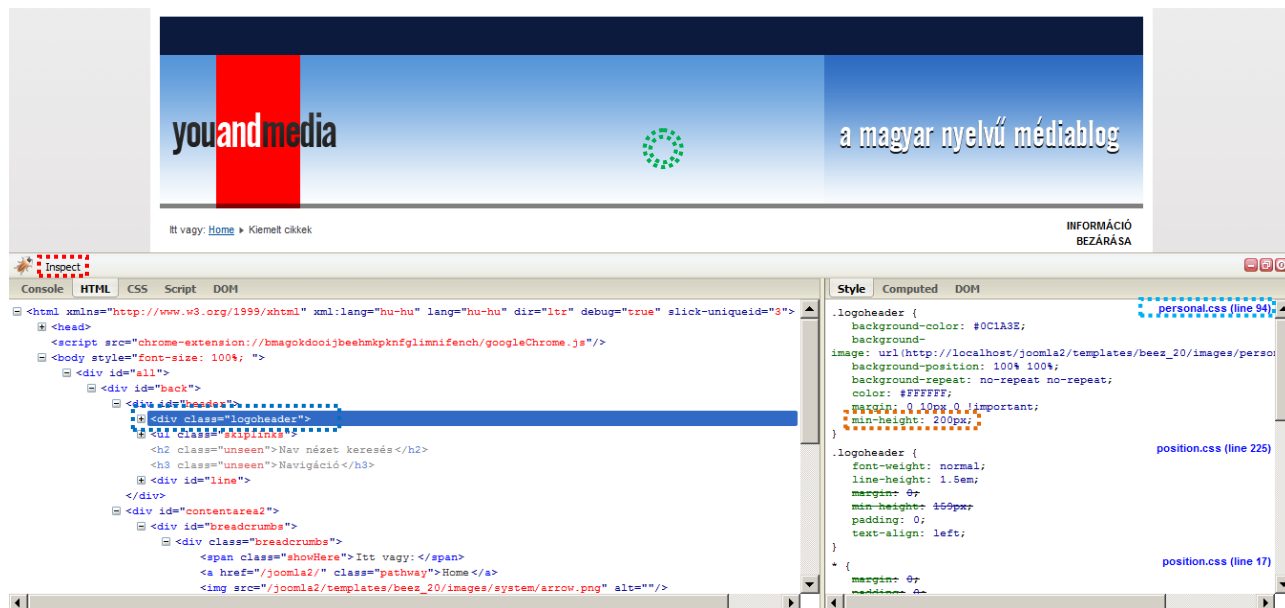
youandmedia

a magyar nyelvű médiablog

Itt vagy: Home ▸ Kiemelt cikkek

INFORMÁCIÓ BEZÁRÁSA

Inspect

Console HTML CSS Script DOM

<html xmlns="http://www.w3.org/1999/xhtml" xml:lang="hu-hu" lang="hu-hu" dir="ltr" debug="true" slick-uniqueid="3">
<head>
<script src="chrome-extension://bmagokdooijbeehmkpknfglimnifench/googleChrome.js"/>
<body style="font-size: 100%; ">
<div id="all">
<div id="back">
<div id="header">
<div class="logoheader">
<ul class="skiplinks">
<h2 class="unseen">Nav nézet keresés</h2>
<h3 class="unseen">Navigáció</h3>
<div id="line">
</div>
<div id="contentarea2">
<div id="breadcrumbs">
<div class="breadcrumbs">
<span class="showHere">Itt vagy:</span>
<a href="/joomla2/" class="pathway">Home</a>
<img src="/joomla2/templates/beez_20/images/system/arrow.png" alt=""/>

Style Computed DOM

personal.css (line 94)
.logoheader {
background-color: #0C1A3E;
background-image: url(http://localhost/joomla2/templates/beez_20/images/perso
background-position: 100% 100%;
background-repeat: no-repeat no-repeat;
color: #FFFFFF;
margin: 0 10px 0 !important;
min-height: 200px;
}

position.css (line 225)
.logoheader {
font-weight: normal;
line-height: 1.5em;
margin: 0;
min-height: 159px;
padding: 0;
text-align: left;
}

position.css (line 17)
* {
margin: 0;
padding: 0;